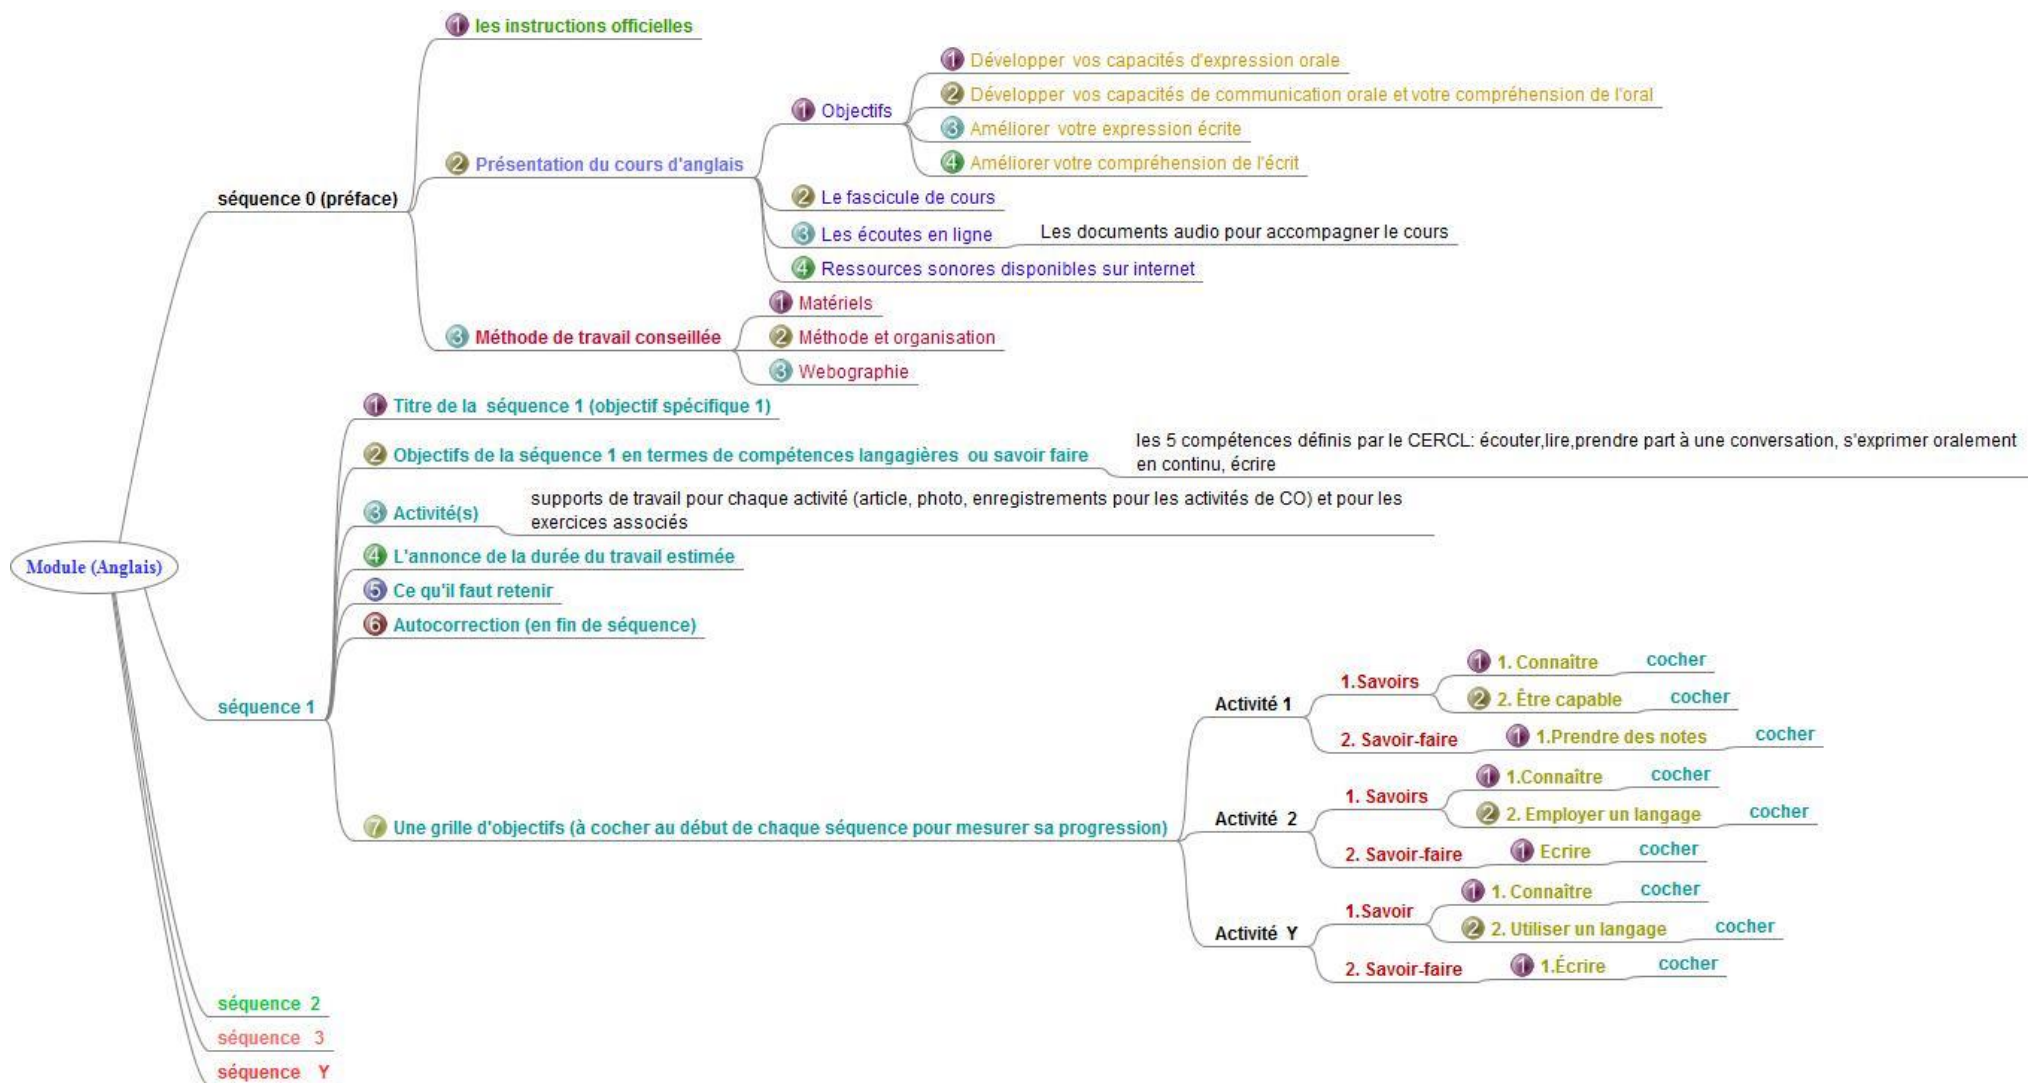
Module (Anglais)

séquence 0 (préface)

1 les instructions officielles

2 Présentation du cours d'anglais

1 Objectifs

1 Développer vos capacités d'expression orale

2 Développer vos capacités de communication orale et votre compréhension de l'oral

3 Améliorer votre expression écrite

4 Améliorer votre compréhension de l'écrit

2 Le fascicule de cours

3 Les écoutes en ligne

Les documents audio pour accompagner le cours

4 Ressources sonores disponibles sur internet

3 Méthode de travail conseillée

1 Matériels

2 Méthode et organisation

3 Webographie

séquence 1

1 Titre de la séquence 1 (objectif spécifique 1)

2 Objectifs de la séquence 1 en termes de compétences langagières ou savoir faire

les 5 compétences définis par le CERCL: écouter,lire,prendre part à une conversation, s'exprimer oralement en continu, écrire

3 Activité(s)

supports de travail pour chaque activité (article, photo, enregistrements pour les activités de CO) et pour les exercices associés

4 L'annonce de la durée du travail estimée

5 Ce qu'il faut retenir

6 Autocorrection (en fin de séquence)

7 Une grille d'objectifs (à cocher au début de chaque séquence pour mesurer sa progression)

Activité 1

1.Savoirs

1 1. Connaitre cocher

2 2. Être capable cocher

2. Savoir-faire

1 1.Prendre des notes cocher

Activité 2

1. Savoirs

1 1.Connaître cocher

2 2. Employer un langage cocher

2. Savoir-faire

1 Ecrire cocher

Activité Y

1.Savoir

1 1. Connaitre cocher

2 2. Utiliser un langage cocher

2. Savoir-faire

1 1.Écrire cocher

séquence 2

séquence 3

séquence Y